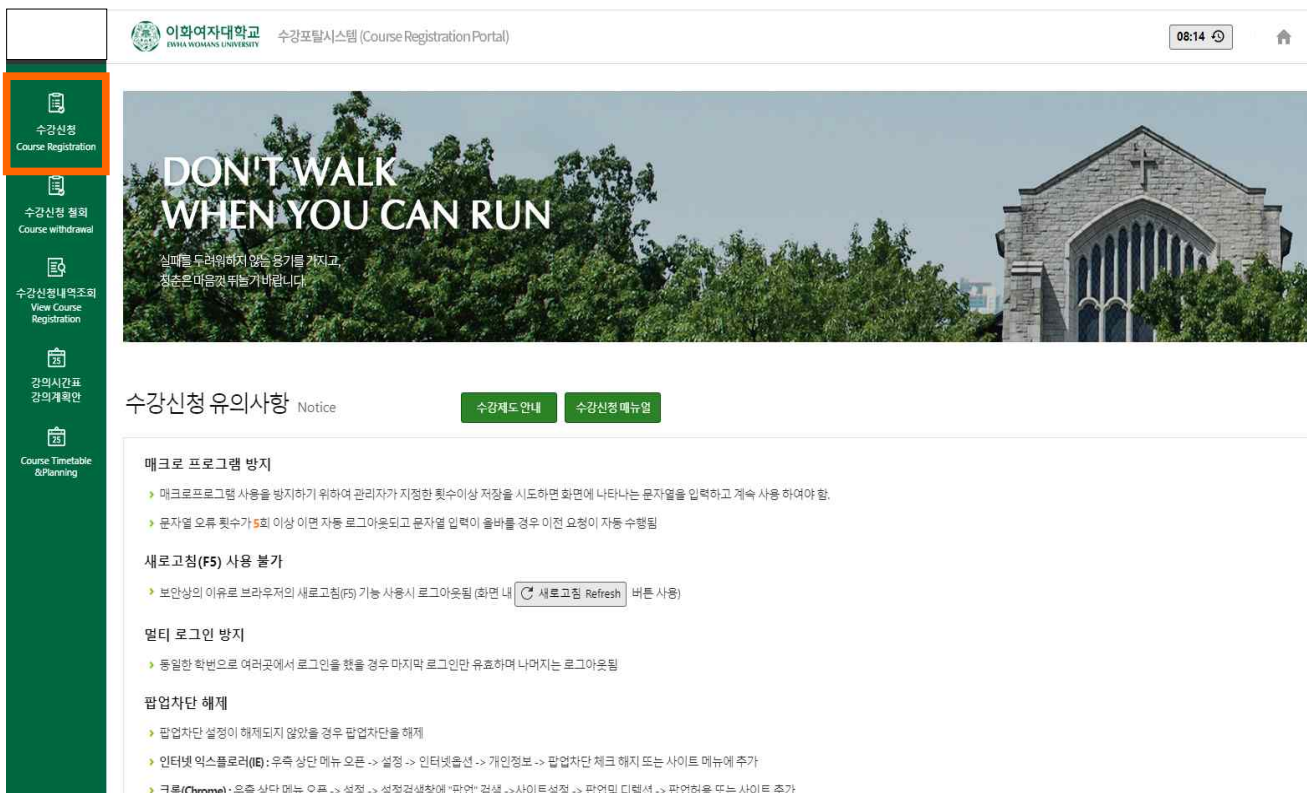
이화여자대학교 EWHA WOMANS UNIVERSITY 수강포탈시스템 (Course Registration Portal)

08:14

수강신청 Course Registration

수강신청 철회 Course withdrawal

수강신청내역조회 View Course Registration

강의시간표 강의계획안

Course Timetable &Planning

DON'T WALK WHEN YOU CAN RUN

실패를 두려워하지 않는 용기를 가지고,
청춘은 마음껏 뛰놀기 바랍니다

수강신청 유의사항 Notice

수강제도 안내

수강신청 매뉴얼

매크로 프로그램 방지

› 매크로프로그램 사용을 방지하기 위하여 관리자가 지정한 횟수이상 저장을 시도하면 화면에 나타나는 문자열을 입력하고 계속 사용 하여야 함.

› 문자열 오류 횟수가 5회 이상 이면 자동 로그아웃되고 문자열 입력이 올바를 경우 이전 요청이 자동 수행됨

새로고침(F5) 사용 불가

› 보안상의 이유로 브라우저의 새로고침(F5) 기능 사용시 로그아웃됨 (화면 내 새로고침 Refresh 버튼 사용)

멀티 로그인 방지

› 동일한 학번으로 여러곳에서 로그인을 했을 경우 마지막 로그인만 유효하며 나머지는 로그아웃됨

팝업차단 해제

› 팝업차단 설정이 해제되지 않았을 경우 팝업차단을 해제

› 인터넷 익스플로러(IE) : 우측 상단 메뉴 오픈 -> 설정 -> 인터넷옵션 -> 개인정보 -> 팝업차단 체크 해지 또는 사이트 메뉴에 추가

› 크롬(Chrome) : 우측 상단 메뉴 오픈 -> 설정 -> 설정검색창에 "팝업" 검색 -> 사이트설정 -> 팝업및 리디렉션 -> 팝업허용 또는 사이트 추가